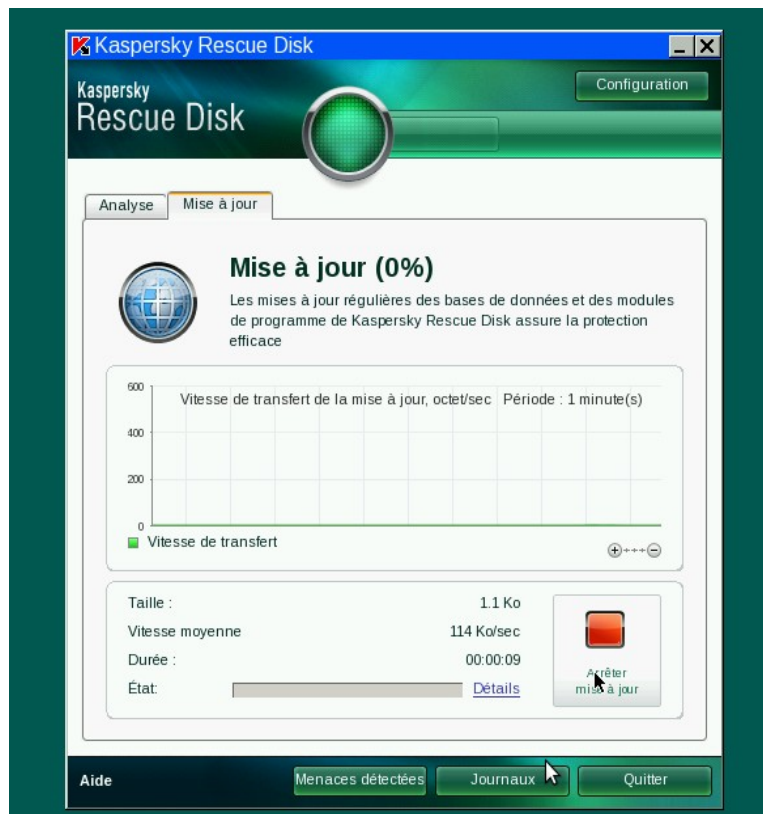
Kaspersky Rescue Disk

Kaspersky
Rescue Disk

Configuration

Analyse | Mise à jour

Mise à jour (0%)

Les mises à jour régulières des bases de données et des modules de programme de Kaspersky Rescue Disk assure la protection efficace

600
400
200
0

Vitesse de transfert de la mise à jour, octet/sec Période : 1 minute(s)

Vitesse de transfert

| | |
|---|---|
| Taille : | 1.1 Ko |
| Vitesse moyenne | 114 Ko/sec |
| Durée : | 00:00:09 |
| État: | Détails |

Arrêter mise à jour

Aide

Menaces détectées

Journaux

Quitter